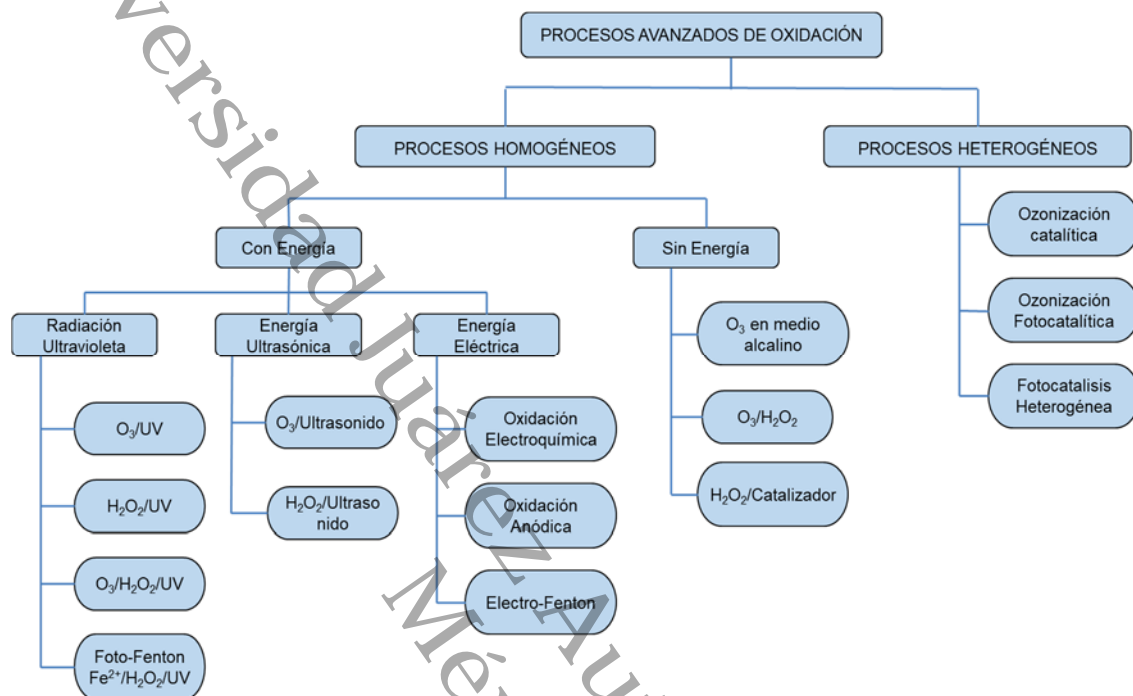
PROCESOS AVANZADOS DE OXIDACIÓN

PROCESOS HOMOGÉNEOS

PROCESOS HETEROGÉNEOS

Con Energía

Sin Energía

Radiación Ultravioleta

Energía Ultrasónica

Energía Eléctrica

$O_3$/UV

$H_2O_2$/UV

$O_3$/$H_2O_2$/UV

Foto-Fenton $Fe^{2+}$/$H_2O_2$/UV

$O_3$/Ultrasonido

$H_2O_2$/Ultrasonido

Oxidación Electroquímica

Oxidación Anódica

Electro-Fenton

$O_3$ en medio alcalino

$O_3$/$H_2O_2$

$H_2O_2$/Catalizador

Ozonización catalítica

Ozonización Fotocatalítica

Fotocatalisis Heterogénea

versidad Juárez Autó Méx